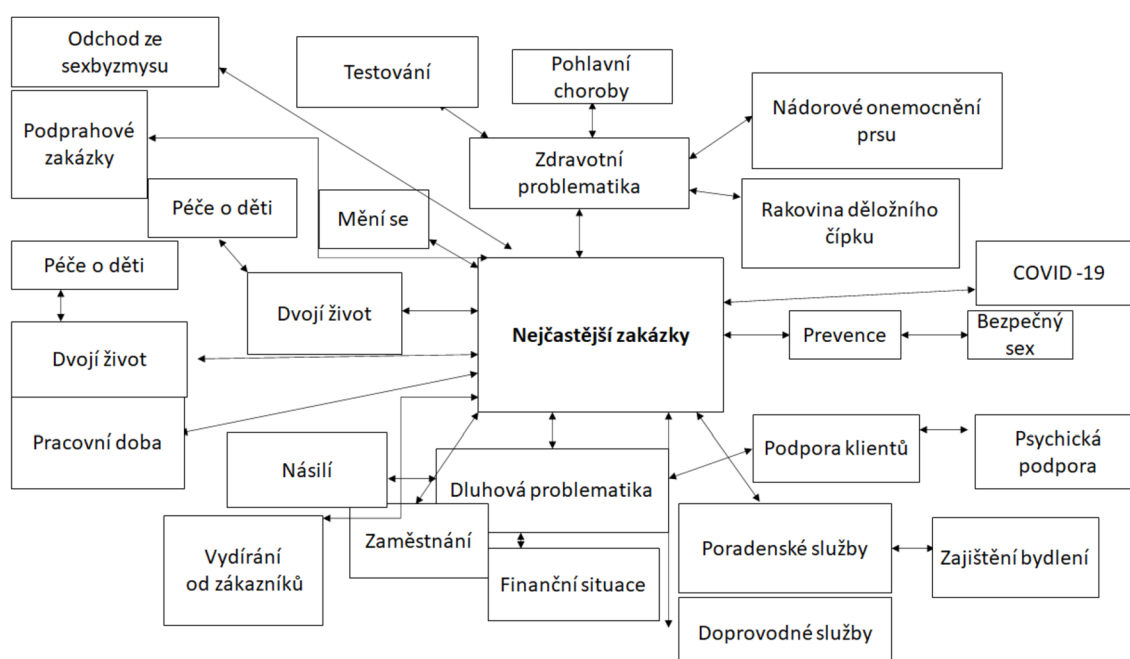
Odchod ze sexbyzmysu

Testování

Pohlavní choroby

Nádorové onemocnění prsu

Podprahové zakázky

Zdravotní problematika

Péče o děti

Mění se

Rakovina děložního čípku

Péče o děti

COVID -19

Dvojí život

Nejčastější zakázky

Prevence

Bezpečný sex

Dvojí život

Pracovní doba

Podpora klientů

Psychická podpora

Násilí

Dluhová problematika

Vydírání od zákazníků

Zaměstnání

Finanční situace

Poradenské služby

Zajištění bydlení

Doprovodné služby